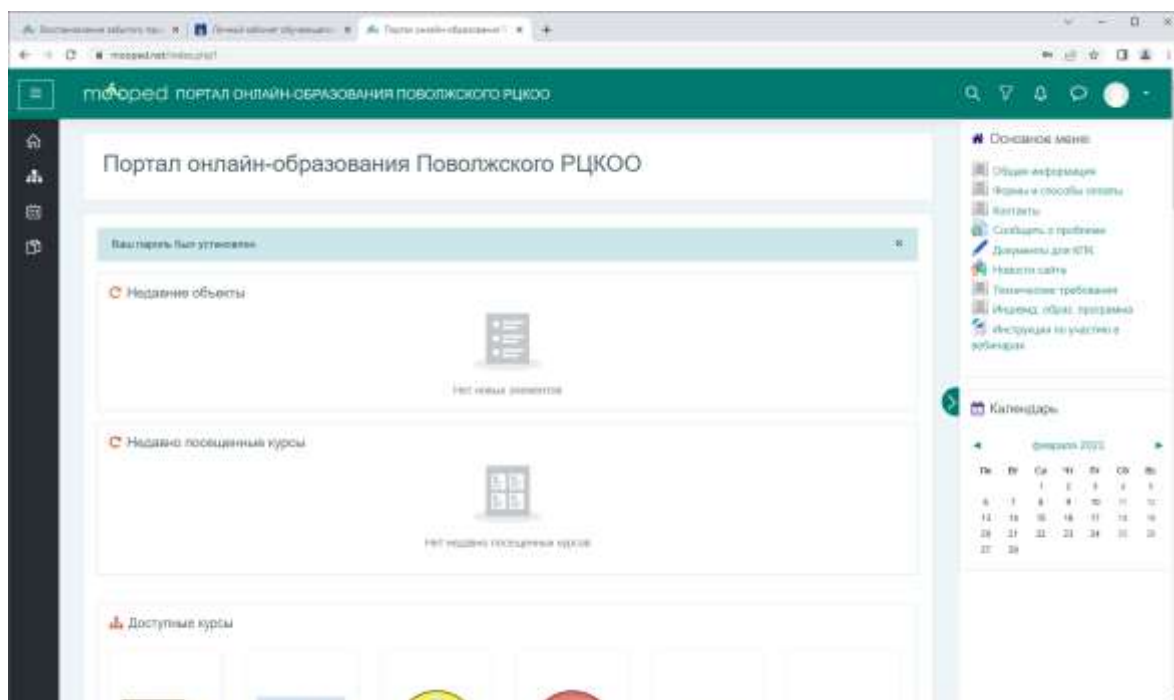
moped ПОРТАЛ ОНЛАЙН-ОБРАЗОВАНИЯ ПОВОЛЖСКОГО РЦКОО

Портал онлайн-образования Поволжского РЦКОО

Ваш пароль был установлен

×

Недавние объекты

Нет новых элементов

Недавно посещенные курсы

Нет недавно посещенных курсов

Доступные курсы

Основное меню

Общая информация

Формы и способы оплаты

Контакты

Сообщить о проблеме

Документы для КПК

Новости сайта

Технические требования

Индивид. образ. программа

Инструкция по участию в вебинарах

Календарь

февраль 2022

| Пн | Вт | Ср | Чт | Пт | Сб | Вс |
|---|---|---|---|---|---|---|
|  | 1 | 2 | 3 | 4 | 5 | 6 |
| 7 | 8 | 9 | 10 | 11 | 12 | 13 |
| 14 | 15 | 16 | 17 | 18 | 19 | 20 |
| 21 | 22 | 23 | 24 | 25 | 26 | 27 |
| 28 |  |  |  |  |  |  |